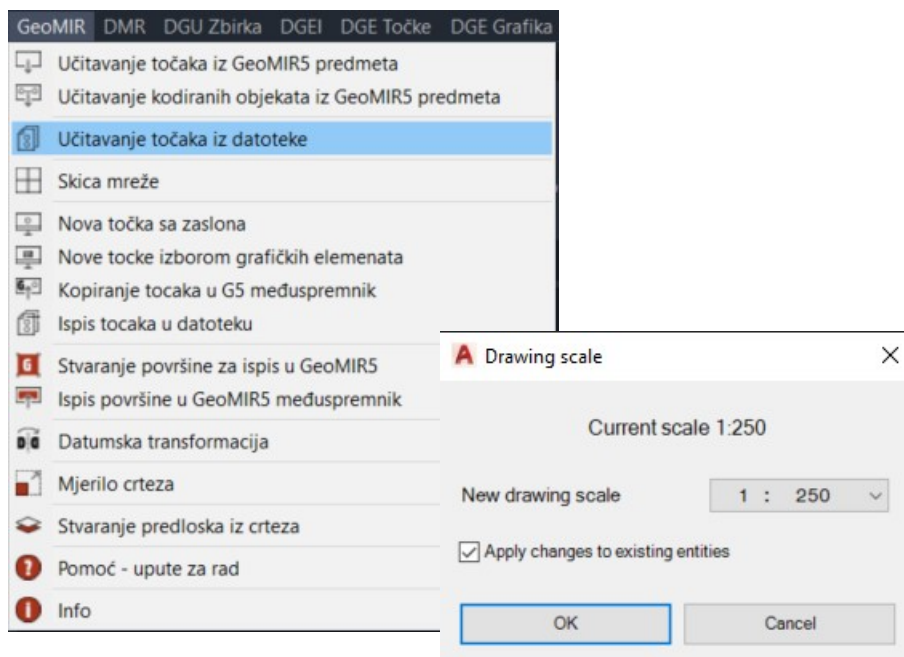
GeoMIR DMR DGU Zbirka DGEI DGE Točke DGE Grafika

Učitavanje točaka iz GeoMIR5 predmeta
Učitavanje kodiranih objekata iz GeoMIR5 predmeta
Učitavanje točaka iz datoteke
Skica mreže
Nova točka sa zaslona
Nove tocke izborom grafičkih elemenata
Kopiranje tocaka u G5 međuspremnik
Ispis tocaka u datoteku
Stvaranje površine za ispis u GeoMIR5
Ispis površine u GeoMIR5 međuspremnik
Datumska transformacija
Mjerilo crteza
Stvaranje predloska iz crteza
Pomoć - upute za rad
Info

Drawing scale

Current scale 1:250

New drawing scale 1 : 250

Apply changes to existing entities

OK Cancel